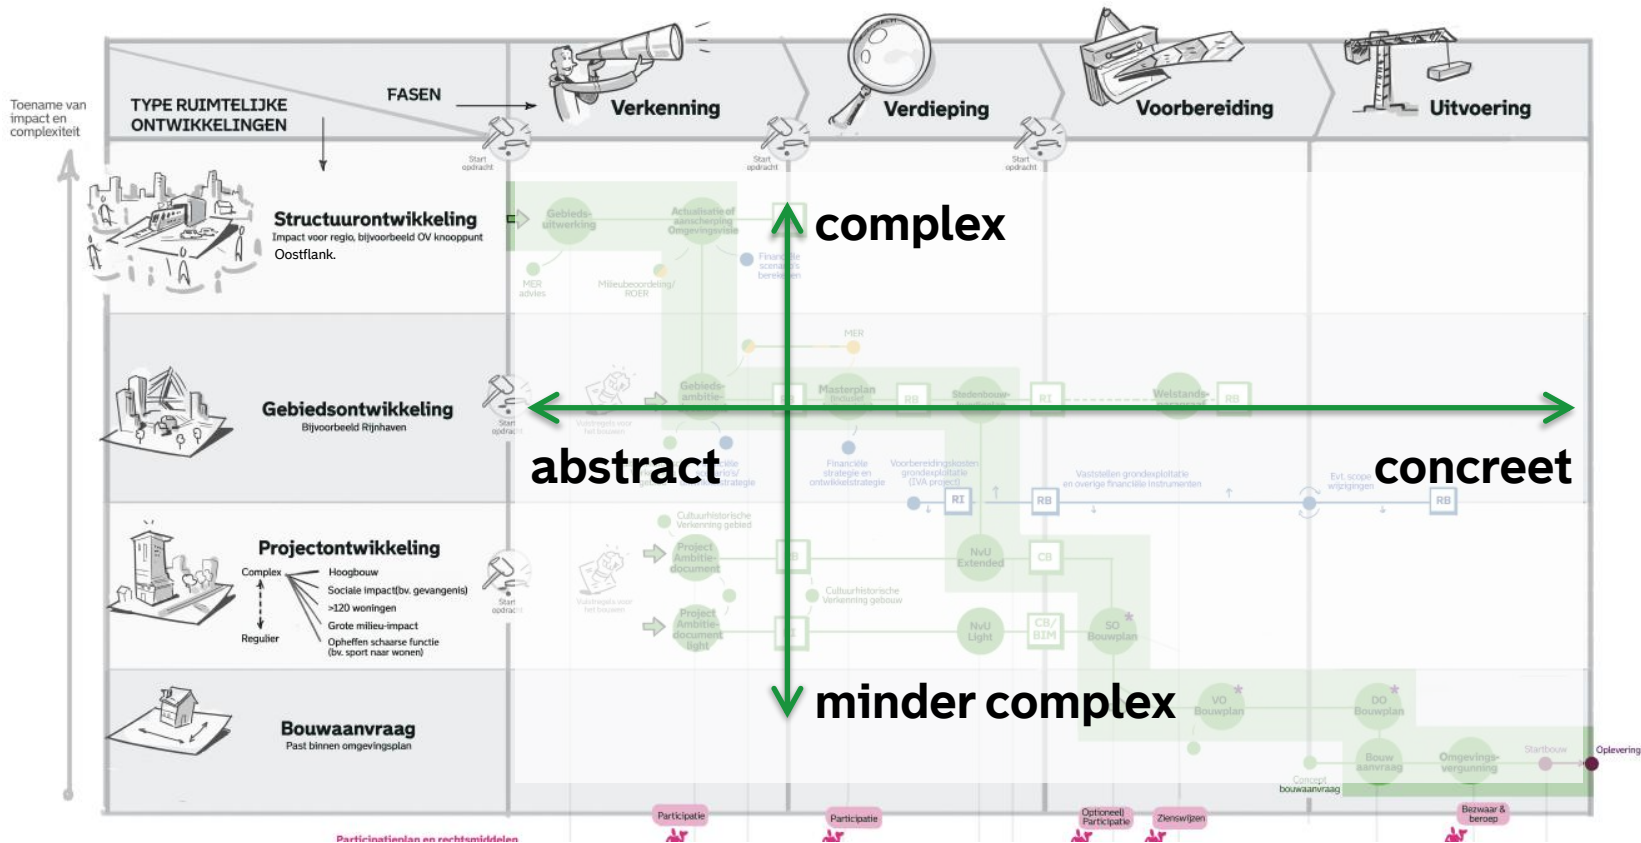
Toename van impact en complexiteit

TYPE RUIMTELIJKE ONTWIKKELINGEN

FASEN

Verkenning

Verdieping

Voorbereiding

Uitvoering

Start opdracht

Start opdracht

Start opdracht

Structuurontwikkeling
Impact voor regio, bijvoorbeeld OV knooppunt Oostflank.

Gebiedsontwikkeling
Bijvoorbeeld Rijnhaven

Projectontwikkeling
Complex
Regulier
Hoogbouw
Sociale impact(bv. gevangenis)
>120 woningen
Grote milieu-impact
Opheffen schaarse functie (bv. sport naar wonen)

Bouwaanvraag
Past binnen omgevingsplan

complex

abstract

concreet

minder complex

Gebiedsuitwerking

Actualisatie of aanscherping Omgevingsvisie

MER advies

Milieubeoordeling/ ROER

MER

Gebieds-ambitie-

Masterplan

Stedenbouw-

Welstands-

RB

RI

RB

Financiële strategie en ontwikkelstrategie

Voorbereidingskosten grondexploitatie (IVA project)

RI

RB

Vaststellen grondexploitatie en overige financiële instrumenten

Evt. scope wijzigingen

RB

Cultuurhistorische Verkenning gebied

Project Ambitie-document

NvU Extended

CB

Cultuurhistorische Verkenning gebouw

Project Ambitie-document light

NvU Light

CB/ BIM

SO Bouwplan

VO Bouwplan

DO Bouwplan

Bouw aanvraag

Omgevings-vergunning

Startbouw

Oplevering

Concept bouwaanvraag

Participatie

Participatie

Optioneel Participatie

Zienswijzen

Bezwaar & beroep

Participatieplan en rechtsmiddelen